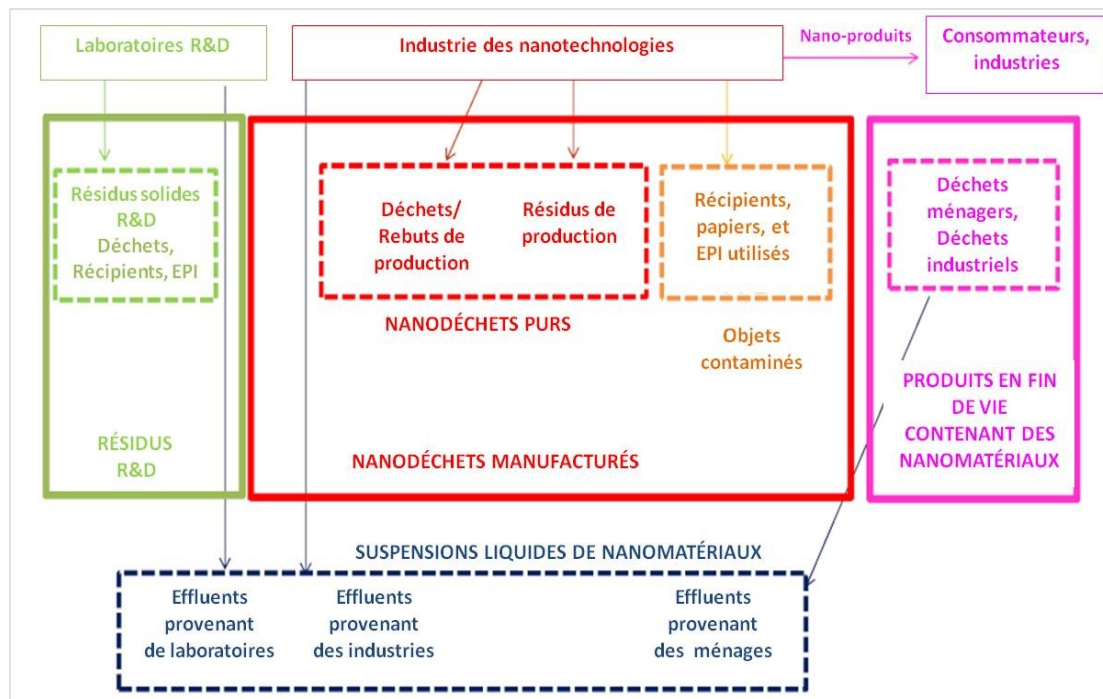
Laboratoires R&D

Industrie des nanotechnologies

Nano-produits

Consommateurs, industries

Résidus solides R&D Déchets, Récipients, EPI

Déchets/ Rebuts de production

Résidus de production

Récipients, papiers, et EPI utilisés

Déchets ménagers, Déchets industriels

NANODÉCHETS PURS

Objets contaminés

PRODUITS EN FIN DE VIE CONTENANT DES NANOMATÉRIAUX

RÉSIDUS R&D

NANODÉCHETS MANUFACTURÉS

SUSPENSIONS LIQUIDES DE NANOMATÉRIAUX

Effluents provenant de laboratoires

Effluents provenant des industries

Effluents provenant des ménages